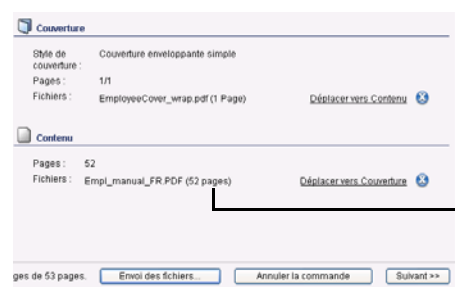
Couverture

Style de couverture : Couverture enveloppante simple

Pages : 1/1

Fichiers : EmployeeCover_wrap.pdf (1 Page) Déplacer vers Contenu

Contenu

Pages : 52

Fichiers : Empl_manual_FR.PDF (52 pages) Déplacer vers Couverture

ges de 53 pages. Envoi des fichiers... Annuler la commande Suivant >>